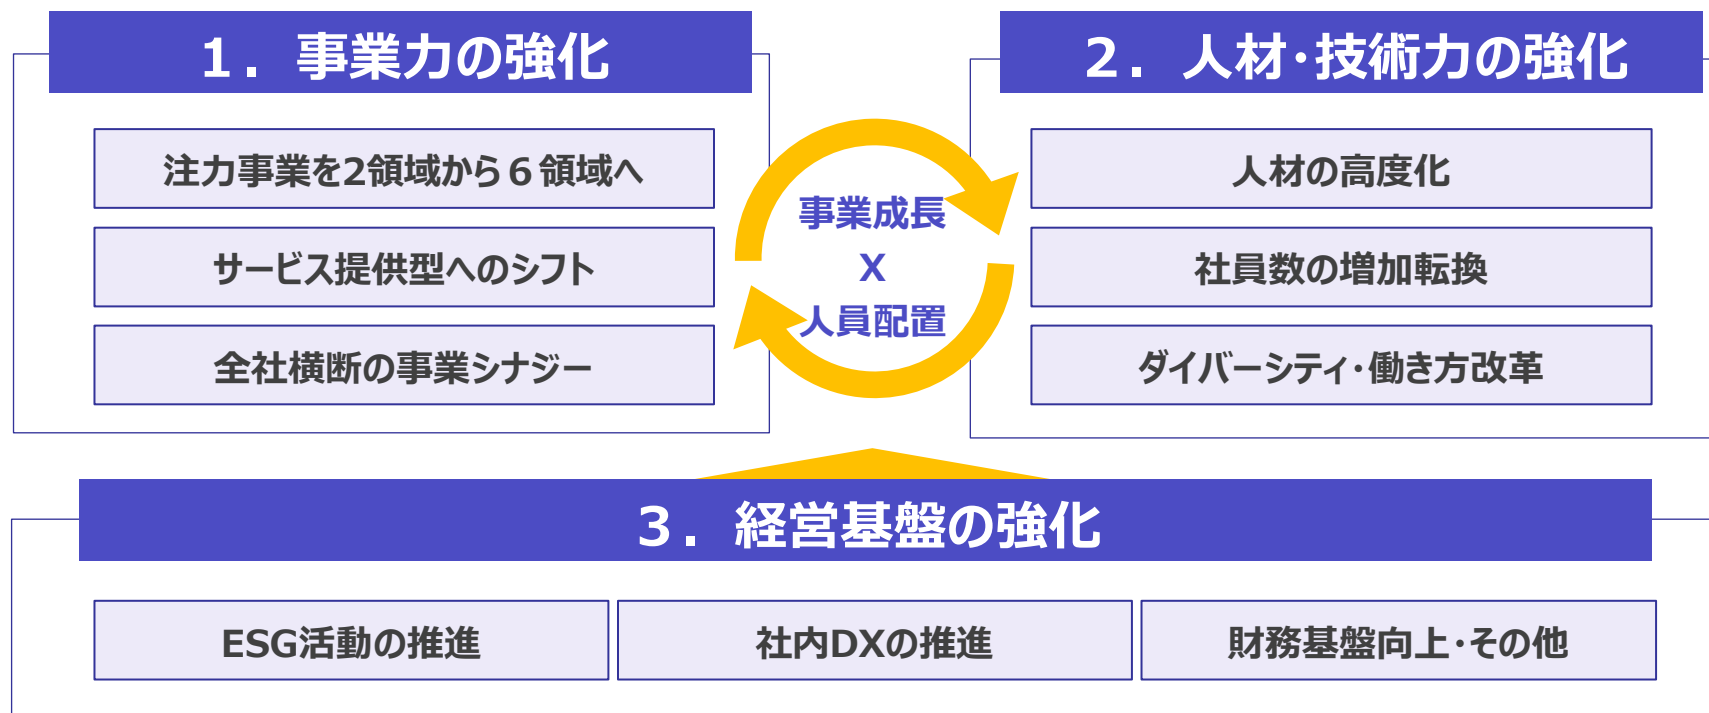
1．事業力の強化

注力事業を2領域から６領域へ

サービス提供型へのシフト

全社横断の事業シナジー

事業成長
X
人員配置

2．人材･技術力の強化

人材の高度化

社員数の増加転換

ダイバーシティ･働き方改革

3．経営基盤の強化

ESG活動の推進

社内DXの推進

財務基盤向上･その他